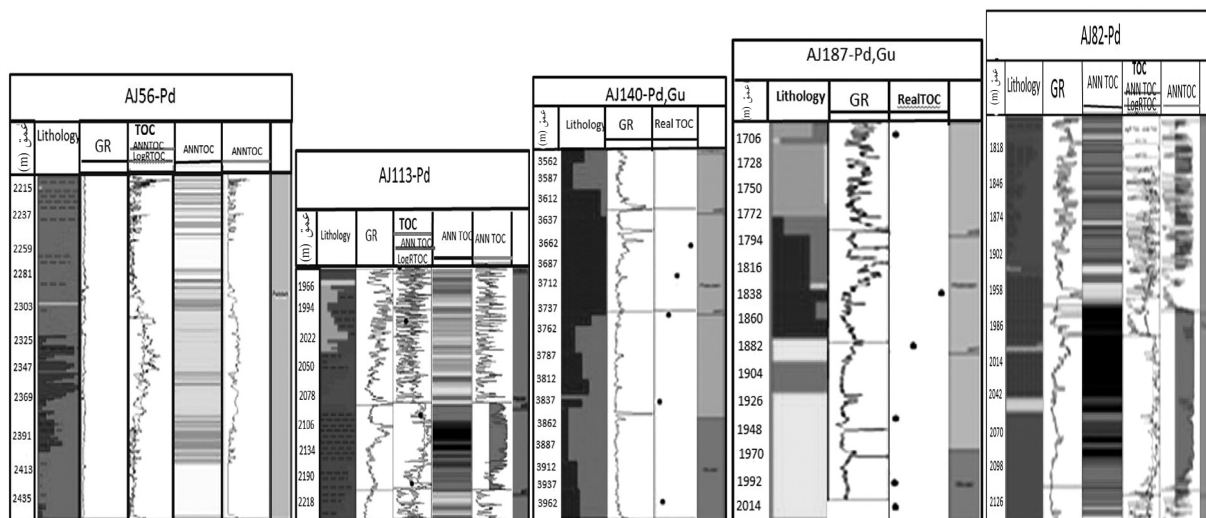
AJ56-Pd

عمق (m) | Lithology | GR | TOC ANNTOC LogRTOC | ANNTOC | ANNTOC

2215
2237
2259
2281
2303
2325
2347
2369
2391
2413
2435

AJ113-Pd

عمق (m) | Lithology | GR | TOC ANN TOC LogRTOC | ANN TOC | ANN TOC

1966
1994
2022
2050
2078
2106
2134
2190
2218

AJ140-Pd,Gu

عمق (m) | Lithology | GR | Real TOC

3562
3587
3612
3637
3662
3687
3712
3737
3762
3787
3812
3837
3862
3887
3912
3937
3962

AJ187-Pd,Gu

عمق (m) | Lithology | GR | RealTOC

1706
1728
1750
1772
1794
1816
1838
1860
1882
1904
1926
1948
1970
1992
2014

AJ82-Pd

عمق (m) | Lithology | GR | ANN TOC | TOC ANN TOC LogRTOC | ANNTOC

1818
1846
1874
1902
1958
1986
2014
2042
2070
2098
2126